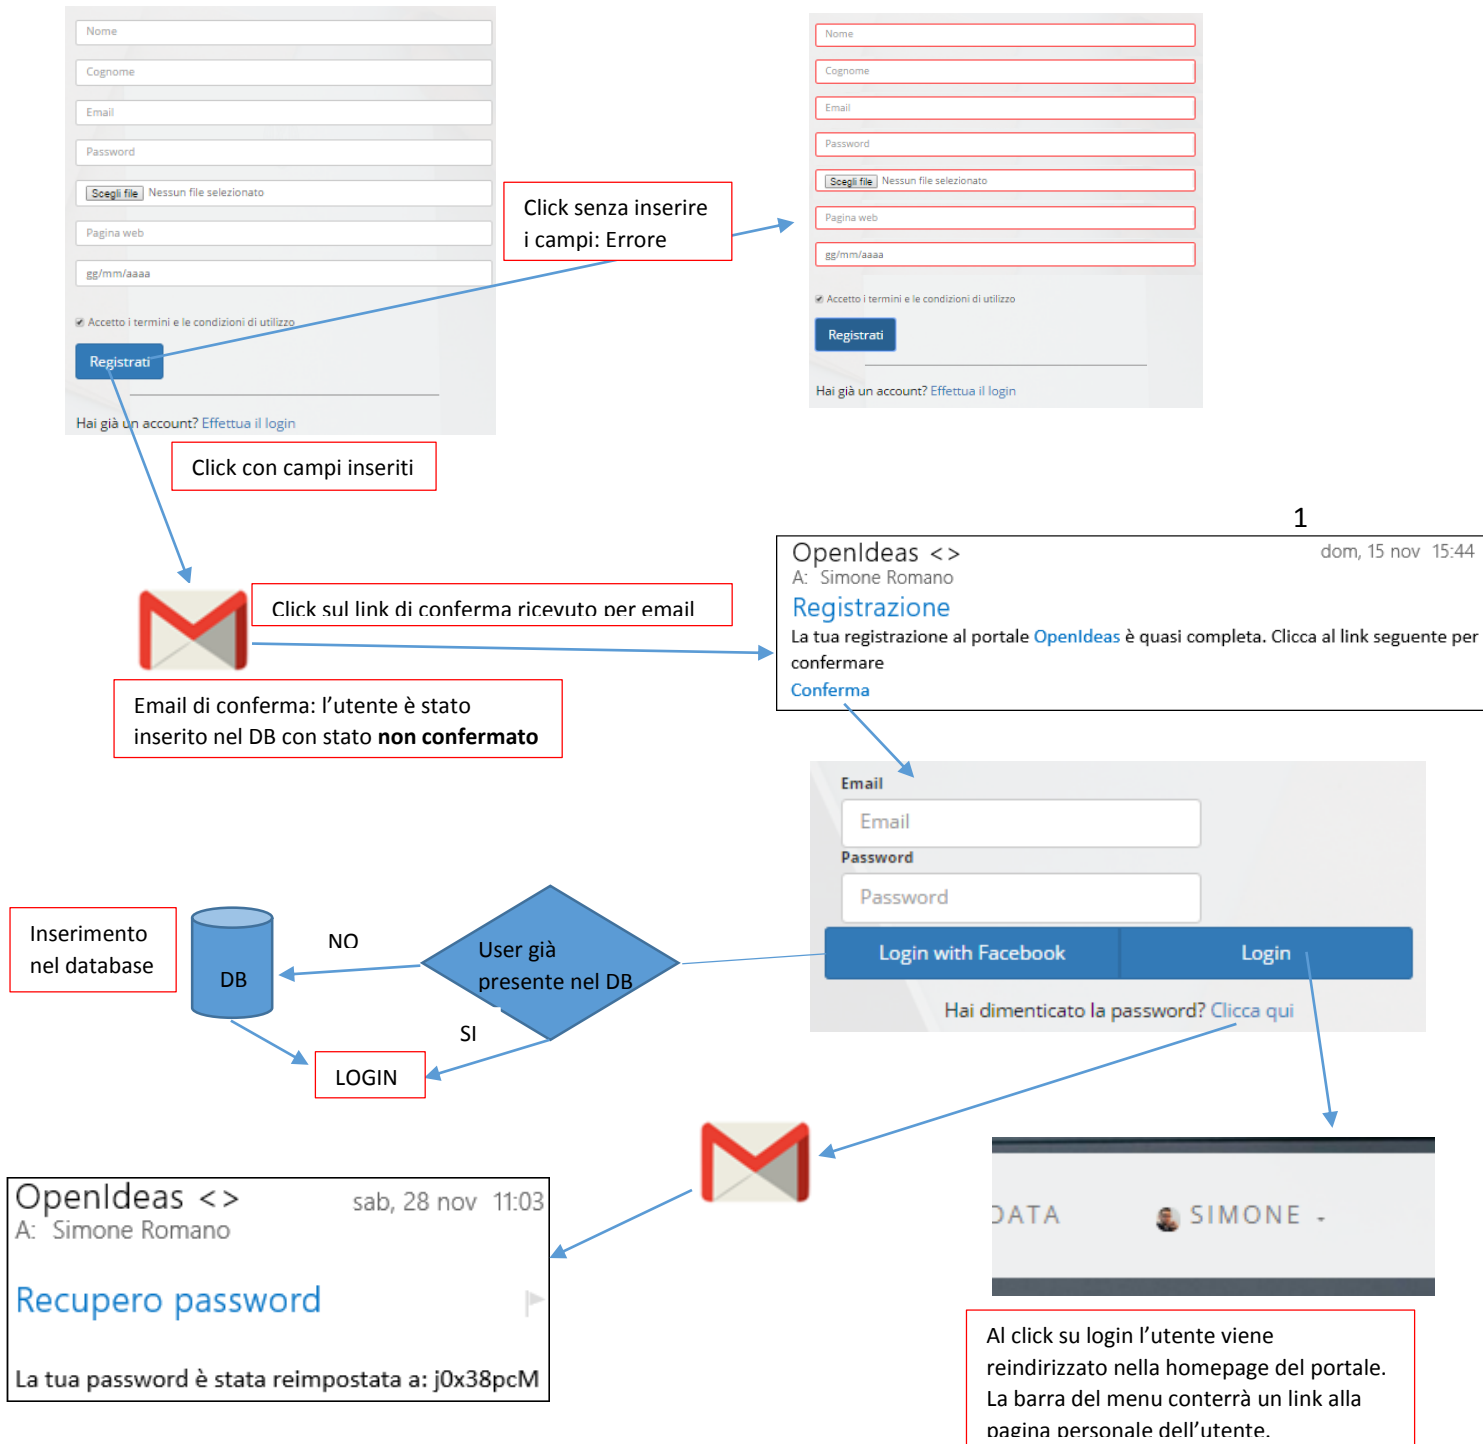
Nome

Cognome

Email

Password

Scegli file Nessun file selezionato

Pagina web

gg/mm/aaaa

Accetto i termini e le condizioni di utilizzo

Registrati

Hai già un account? Effettua il login

Click senza inserire i campi: Errore

Nome

Cognome

Email

Password

Scegli file Nessun file selezionato

Pagina web

gg/mm/aaaa

Accetto i termini e le condizioni di utilizzo

Registrati

Hai già un account? Effettua il login

Click con campi inseriti

1

Click sul link di conferma ricevuto per email

OpenIdeas <>
A: Simone Romano
dom, 15 nov 15:44

Registrazione

La tua registrazione al portale OpenIdeas è quasi completa. Clicca al link seguente per confermare

Conferma

Email di conferma: l'utente è stato inserito nel DB con stato **non confermato**

Email

Email

Password

Password

Login with Facebook

Login

Hai dimenticato la password? Clicca qui

Inserimento nel database

DB

NO

User già presente nel DB

SI

LOGIN

OpenIdeas <>
A: Simone Romano
sab, 28 nov 11:03

Recupero password

La tua password è stata reimpostata a: j0x38pcM

DATA

SIMONE

Al click su login l'utente viene reindirizzato nella homepage del portale. La barra del menu conterrà un link alla pagina personale dell'utente.